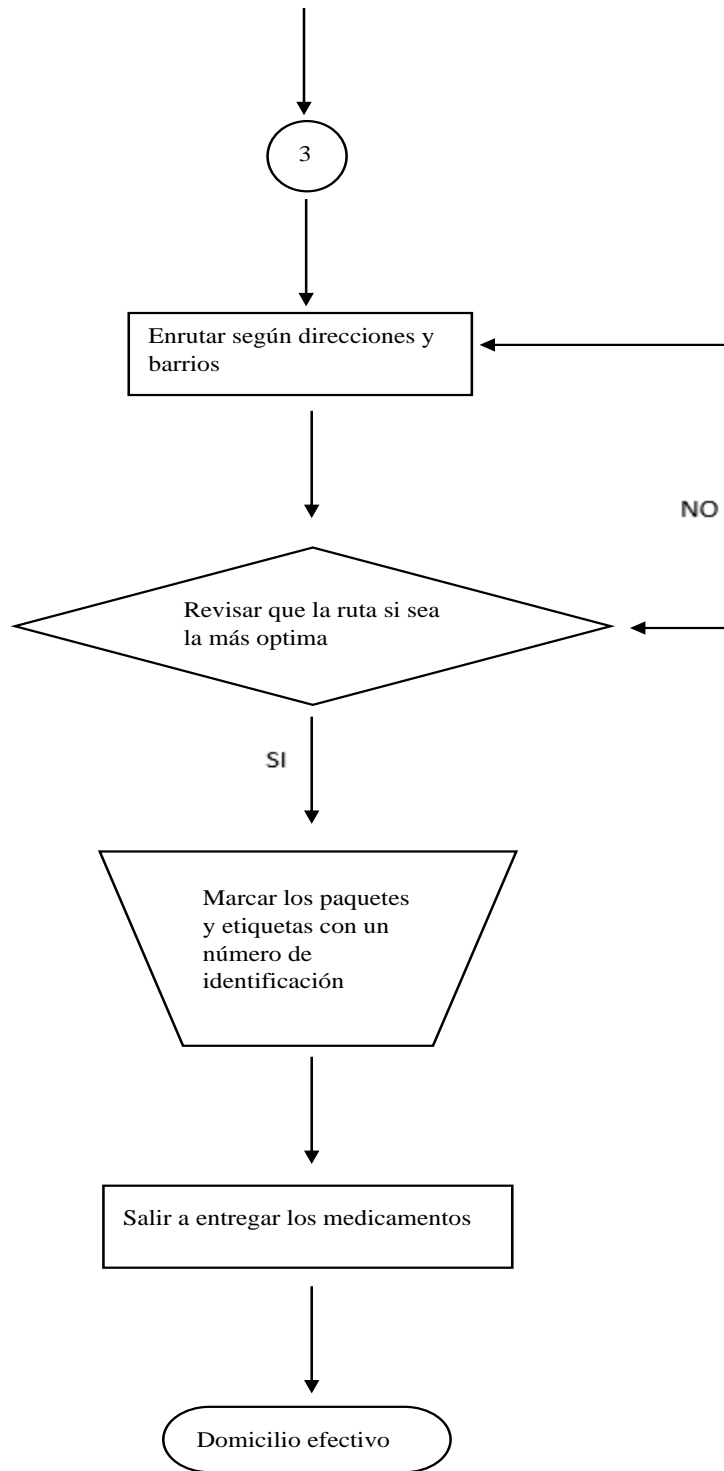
3

Enrutar según direcciones y barrios

NO

Revisar que la ruta si sea la más optima

SI

Marcar los paquetes y etiquetas con un número de identificación

Salir a entregar los medicamentos

Domicilio efectivo